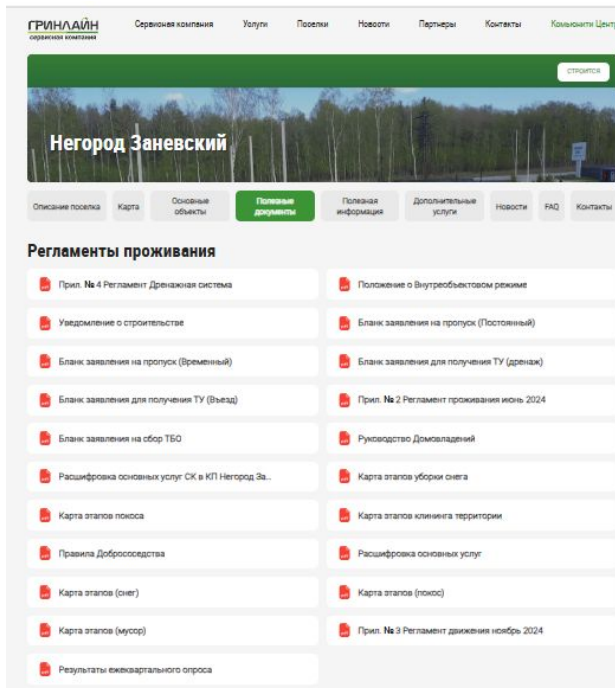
ГРИНЛАЙН
сервисная компания

Сервисная компания Услуги Поселки Новости Партнеры Контакты Коммьюнити Центр

СТРОИТСЯ

Негород Заневский

Описание поселка
Карта
Основные объекты
Полезные документы
Полезная информация
Дополнительные услуги
Новости
FAQ
Контакты

Регламенты проживания

Прил. № 4 Регламент Дренажная система
Положение о Внутреобъектовом режиме
Уведомление о строительстве
Бланк заявления на пропуск (Постоянный)
Бланк заявления на пропуск (Временный)
Бланк заявления для получения ТУ (дренаж)
Бланк заявления для получения ТУ (Въезд)
Прил. № 2 Регламент проживания июнь 2024
Бланк заявления на сбор ТБО
Руководство Домовладений
Расшифровка основных услуг СК в КП Негород За...
Карта этапов уборки снега
Карта этапов покоса
Карта этапов клининга территории
Правила Добрососедства
Расшифровка основных услуг
Карта этапов (снег)
Карта этапов (покос)
Карта этапов (мусор)
Прил. № 3 Регламент движения ноябрь 2024
Результаты ежеквартального опроса